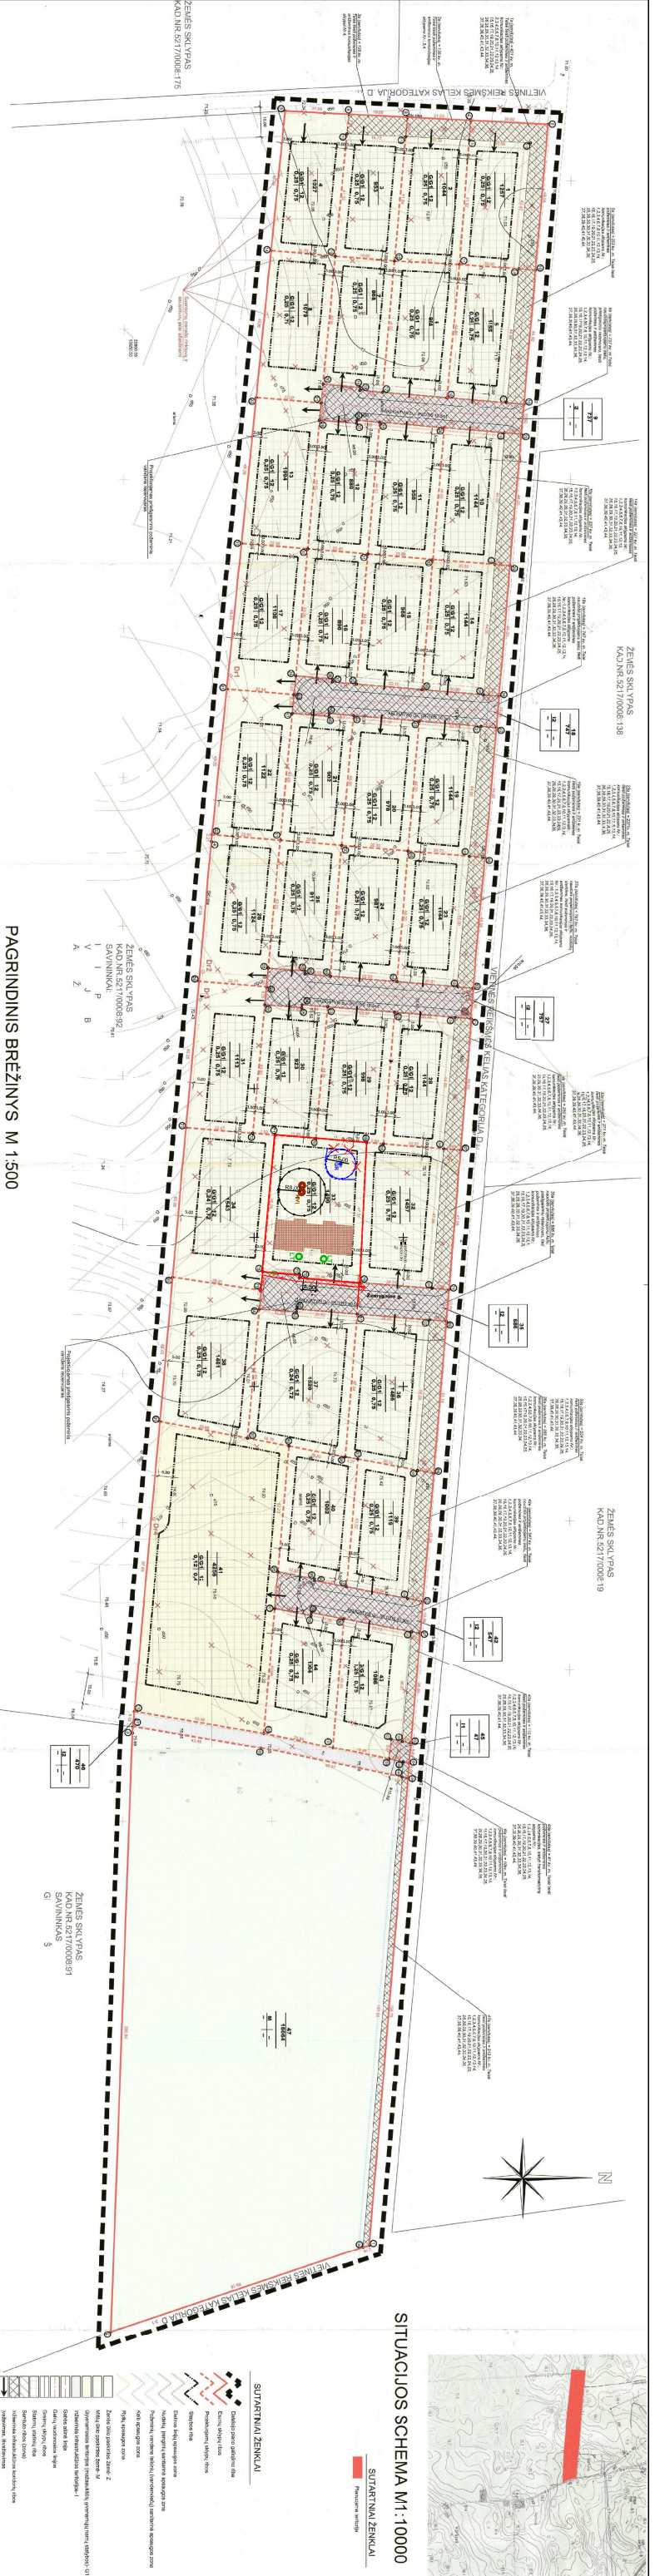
PAGRINDINIS BRĖŽINYS M 1:500

ŽEMĖS SKLYPAS
KAD.NR.5217/0008:175

VIETINĖS REIKŠMĖS KELIAS KATEGORIJA D

ŽEMĖS SKLYPAS
KAD.NR.5217/0008:138

ŽEMĖS SKLYPAS
KAD.NR.5217/0008:92
SAVININKAI:

VIETINĖS REIKŠMĖS KELIAS KATEGORIJA D

ŽEMĖS SKLYPAS
KAD.NR.5217/0008:19

ŽEMĖS SKLYPAS
KAD.NR.5217/0008:91
SAVININKAS

VIETINĖS REIKŠMĖS KELIAS KATEGORIJA D

N

SITUACIJOS SCHEMA M 1:10000

SUTARTINIAI ŽENKLAI

Planuojama teritorija

SUTARTINIAI ŽENKLAI